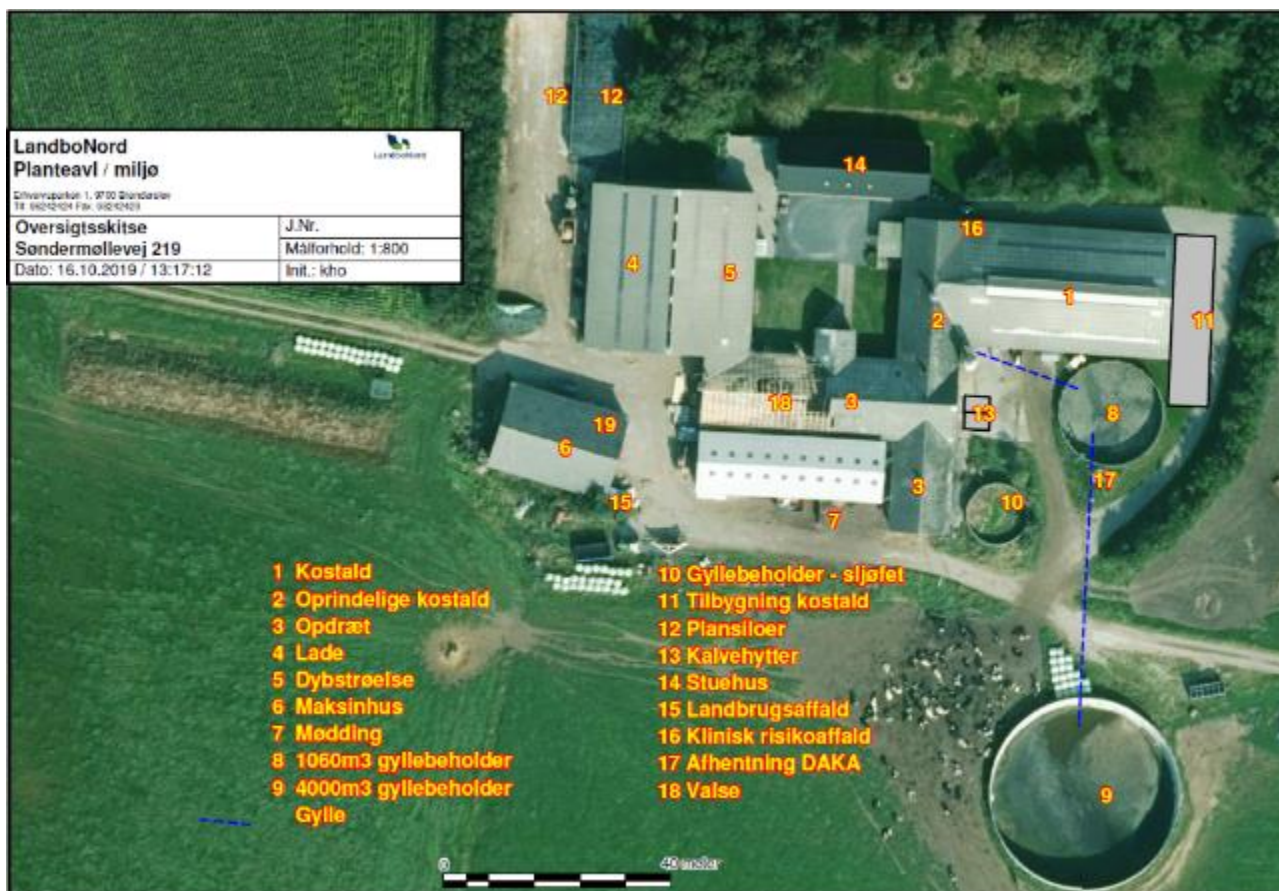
LandboNord
Planteavl / miljø

Erhvervsparken 1, 9700 Brønderslev
Tlf. 96242424 Fax. 96242423

LandboNord

| Oversigtsskitse Søndermøllevej 219 | J.Nr. |
|---|---|
| | Målforhold: 1:800 |
| Dato: 16.10.2019 / 13:17:12 | Init.: kho |

12 12 14 16 4 5 1 2 11 18 3 13 8 19 6 17 3 10 15 7 9

1 Kostald
2 Oprindelige kostald
3 Opdræt
4 Lade
5 Dybstrøelse
6 Maksinhus
7 Mødding
8 1060m3 gyllebeholder
9 4000m3 gyllebeholder
Gylle

10 Gyllebeholder - sljøfet
11 Tilbygning kostald
12 Plansiloer
13 Kalvehytter
14 Stuehus
15 Landbrugsaffald
16 Klinisk risikoaffald
17 Afhentning DAKA
18 Valse

0
40 meter